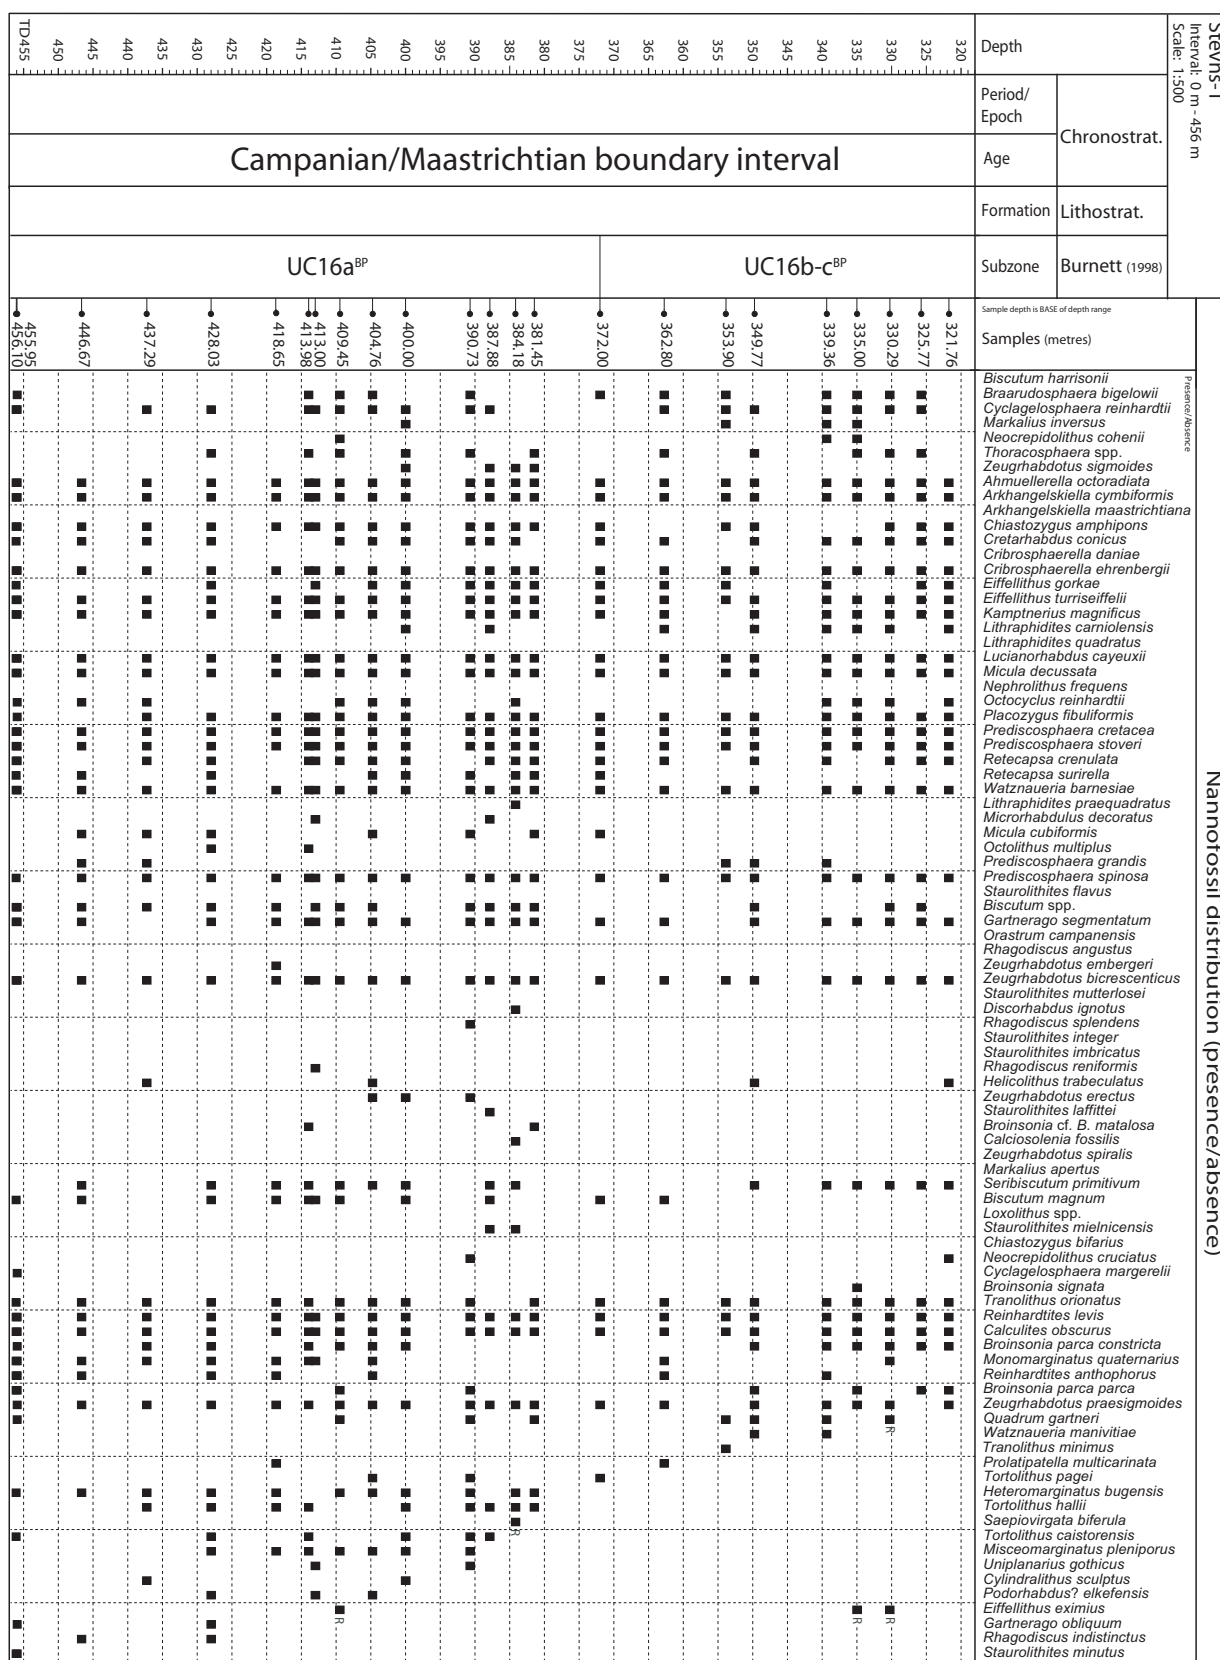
Stevns-1
Interval: 0 m - 456 m
Scale: 1:500

Depth
TD455 450 445 440 435 430 425 420 415 410 405 400 395 390 385 380 375 370 365 360 355 350 345 340 335 330 325 320

Period/ Epoch
Chronostrat.
Campanian/Maastrichtian boundary interval
Age
Formation
Lithostrat.
UC16a$^{BP}$
UC16b-c$^{BP}$
Subzone
Burnett (1998)

Sample depth is BASE of depth range
Samples (metres)
455.95 456.10 446.67 437.29 428.03 418.65 413.98 413.00 409.45 404.76 400.00 390.73 387.88 384.18 381.45 372.00 362.80 353.90 349.77 339.36 335.00 330.29 325.77 321.76

Presence/Absence

Nannofossil distribution (presence/absence)

Biscutum harrisonii
Braarudosphaera bigelowii
Cyclagelosphaera reinhardtii
Markalius inversus
Neocrepidolithus cohenii
Thoracosphaera spp.
Zeugrhabdotus sigmoides
Ahmuellerella octoradiata
Arkhangelskiella cymbiformis
Arkhangelskiella maastrichtiana
Chiastozygus amphipons
Cretarhabdus conicus
Cribrosphaerella daniae
Cribrosphaerella ehrenbergii
Eiffellithus gorkae
Eiffellithus turriseiffelii
Kamptnerius magnificus
Lithraphidites carniolensis
Lithraphidites quadratus
Lucianorhabdus cayeuxii
Micula decussata
Nephrolithus frequens
Octocyclus reinhardtii
Placozygus fibuliformis
Prediscosphaera cretacea
Prediscosphaera stoveri
Retecapsa crenulata
Retecapsa surirella
Watznaueria barnesiae
Lithraphidites praequadratus
Microrhabdulus decoratus
Micula cubiformis
Octolithus multiplus
Prediscosphaera grandis
Prediscosphaera spinosa
Staurolithites flavus
Biscutum spp.
Gartnerago segmentatum
Orastrum campanensis
Rhagodiscus angustus
Zeugrhabdotus embergeri
Zeugrhabdotus bicrescenticus
Staurolithites mutterlosei
Discorhabdus ignotus
Rhagodiscus splendens
Staurolithites integer
Staurolithites imbricatus
Rhagodiscus reniformis
Helicolithus trabeculatus
Zeugrhabdotus erectus
Staurolithites laffittei
Broinsonia cf. B. matalosa
Calciosolenia fossilis
Zeugrhabdotus spiralis
Markalius apertus
Seribiscutum primitivum
Biscutum magnum
Loxolithus spp.
Staurolithites mielnicensis
Chiastozygus bifarius
Neocrepidolithus cruciatus
Cyclagelosphaera margerelii
Broinsonia signata
Tranolithus orionatus
Reinhardtites levis
Calculites obscurus
Broinsonia parca constricta
Monomarginatus quaternarius
Reinhardtites anthophorus
Broinsonia parca parca
Zeugrhabdotus praesigmoides
Quadrum gartneri
Watznaueria manivitiae
Tranolithus minimus
Prolatipatella multicarinata
Tortolithus pagei
Heteromarginatus bugensis
Tortolithus hallii
Saepiovirgata biferula
Tortolithus caistorensis
Misceomarginatus pleniporus
Uniplanarius gothicus
Cylindralithus sculptus
Podorhabdus? elkefensis
Eiffellithus eximius
Gartnerago obliquum
Rhagodiscus indistinctus
Staurolithites minutus

R R R R R